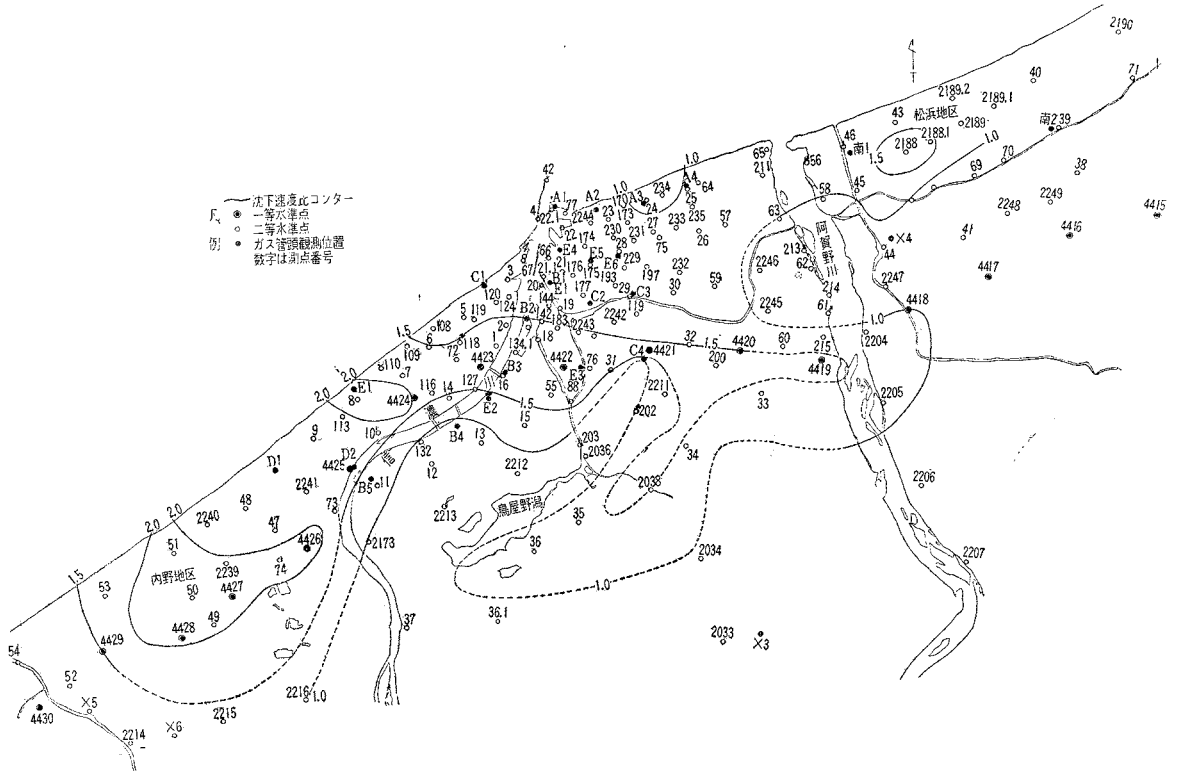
沈下速度式コンター
凡 ◉ 一等水準点
○ 二等水準点
例 ● ガス譜鑽観測位置
数字は測点番号

N

2190
71
40
2189.2
2189.1
43 松浜地区
2189
南239
46
南1
2188.1
1.5
2188
1.0
38
70
69
65
216
856
58
45
1.0
A4
64
25
A1
A2
1.0
234
42
4
22.1
77
224
23
170
A3
24
57
233
235
173
230
231
27
26
174
22
E4
E5
E6
28
229
75
232
68
63
阿賀野川
2248
2249
4416
4415
41
×4
44
2246
2135
62
4417
214
59
2247
C1
3
67
21
121
176
175
193
197
30
20
B1
E1
177
C2
29
C3
120
144
19
119
2245
61
4418
5
119
124
B2
1
2
142
183
2243
2242
1.0
1.5
108
6
118
72
2
183
32
1.5
4420
60
215
12204
134.1
4422
76
C4
4421
200
4419
8
110
7
4423
16
B3
E3
88
31
2.0
E1
8
116
14
127
55
2221
2205
2.0
4424
E2
1.5
33
113
15
202
106
13
9
B4
203
132
2036
34
D1
D2
4425
2212
12
2038
2241
B5
11
2206
73
48
2240
2.0
2.0
47
2213
鳥屋野潟
35
51
4426
2173
36
2207
53
2239
2034
1.5
内野地区
74
50
4427
1.0
49
4428
37
36.1
2033
×3
4429
54
52
2216
1.0
×5
4430
2215
2214
×6